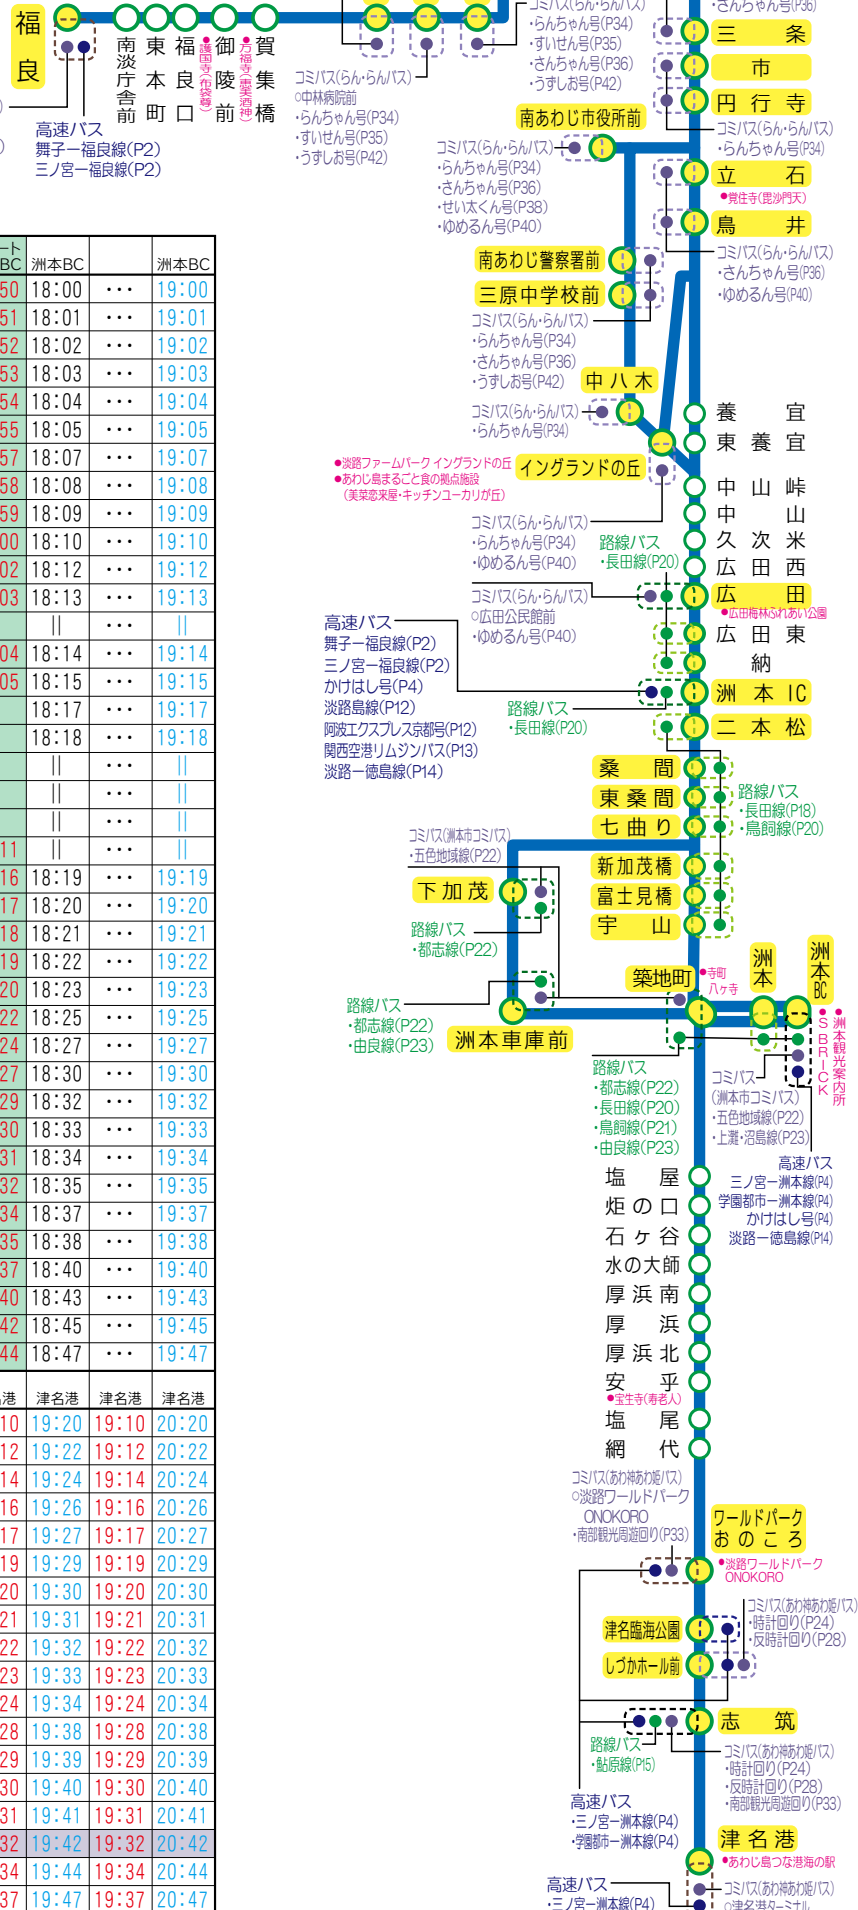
福良

南淡庁舎前
東本町
福良口
●護国寺(布袋尊)
御陵前
●万福寺(恵美酒神)
賀集橋

高速バス
舞子ー福良線(P2)
三ノ宮ー福良線(P2)

コミバス(らん・らんバス)
○中林病院前
・らんちゃん号(P34)
・すいせん号(P35)
・うずしお号(P42)

コミバス(らん・らんバス)
・らんちゃん号(P34)
・すいせん号(P35)
・さんちゃん号(P36)
・うずしお号(P42)

南あわじ市役所前

コミバス(らん・らんバス)
・らんちゃん号(P34)
・さんちゃん号(P36)
・せい太くん号(P38)
・ゆめるん号(P40)

・さんちゃん号(P36)
三条
市
円行寺
コミバス(らん・らんバス)
・らんちゃん号(P34)
立石
●覚住寺(毘沙門天)
鳥井
コミバス(らん・らんバス)
・さんちゃん号(P36)
・ゆめるん号(P40)

南あわじ警察署前
三原中学校前
コミバス(らん・らんバス)
・らんちゃん号(P34)
・さんちゃん号(P36)
・うずしお号(P42)
中八木
コミバス(らん・らんバス)
・らんちゃん号(P34)

養宜
東養宜
●淡路ファームパーク イングランドの丘
●あわじ島まるごと食の拠点施設
(美菜恋来屋・キッチンユーカリが丘)
イングランドの丘
中山峠
中山
久次米
広田西
広田
●広田梅林ふれあい公園
広田東
納
洲本IC
二本松

コミバス(らん・らんバス)
・らんちゃん号(P34)
・ゆめるん号(P40)
路線バス
・長田線(P20)
コミバス(らん・らんバス)
○広田公民館前
・ゆめるん号(P40)

高速バス
舞子ー福良線(P2)
三ノ宮ー福良線(P2)
かけはし号(P4)
淡路島線(P12)
阿波エクスプレス京都号(P12)
関西空港リムジンバス(P13)
淡路ー徳島線(P14)
路線バス
・長田線(P20)

桑間
東桑間
七曲り
路線バス
・長田線(P18)
・鳥飼線(P20)
コミバス(洲本市コミバス)
・五色地域線(P22)
下加茂
新加茂橋
富士見橋
宇山
路線バス
・都志線(P22)
路線バス
・都志線(P22)
・由良線(P23)
洲本車庫前
築地町
●寺町八ヶ寺
洲本
洲本BC
●洲本観光案内所
SBRICK
路線バス
・都志線(P22)
・長田線(P20)
・鳥飼線(P21)
・由良線(P23)
コミバス
(洲本市コミバス)
・五色地域線(P22)
・上灘・沼島線(P23)
高速バス
三ノ宮ー洲本線(P4)
学園都市ー洲本線(P4)
かけはし号(P4)
淡路ー徳島線(P14)

塩屋
炬の口
石ヶ谷
水の大師
厚浜南
厚浜
厚浜北
安平
●宝生寺(寿老人)
塩尾
網代

コミバス(あわ神あわ姫バス)
○淡路ワールドパーク ONOKORO
・南部観光周遊回り(P33)
ワールドパーク おのころ
●淡路ワールドパーク ONOKORO
コミバス(あわ神あわ姫バス)
・時計回り(P24)
・反時計回り(P28)
津名臨海公園
しづかホール前
志筑
路線バス
・鮎原線(P15)
コミバス(あわ神あわ姫バス)
・時計回り(P24)
・反時計回り(P28)
・南部観光周遊回り(P33)
高速バス
・三ノ宮ー洲本線(P4)
・学園都市ー洲本線(P4)
津名港
●あわじ島つな港海の駅
高速バス
・三ノ宮ー洲本線(P4)
コミバス(あわ神あわ姫バス)
○津名港ターミナル

| ート BC | 洲本BC | | 洲本BC |
|---|---|---|---|
| 50 | 18:00 | ・・・ | 19:00 |
| 51 | 18:01 | ・・・ | 19:01 |
| 52 | 18:02 | ・・・ | 19:02 |
| 53 | 18:03 | ・・・ | 19:03 |
| 54 | 18:04 | ・・・ | 19:04 |
| 55 | 18:05 | ・・・ | 19:05 |
| 57 | 18:07 | ・・・ | 19:07 |
| 58 | 18:08 | ・・・ | 19:08 |
| 59 | 18:09 | ・・・ | 19:09 |
| 00 | 18:10 | ・・・ | 19:10 |
| 02 | 18:12 | ・・・ | 19:12 |
| 03 | 18:13 | ・・・ | 19:13 |
| | ‖ | ・・・ | ‖ |
| 04 | 18:14 | ・・・ | 19:14 |
| 05 | 18:15 | ・・・ | 19:15 |
| | 18:17 | ・・・ | 19:17 |
| | 18:18 | ・・・ | 19:18 |
| | ‖ | ・・・ | ‖ |
| | ‖ | ・・・ | ‖ |
| | ‖ | ・・・ | ‖ |
| 11 | ‖ | ・・・ | ‖ |
| 16 | 18:19 | ・・・ | 19:19 |
| 17 | 18:20 | ・・・ | 19:20 |
| 18 | 18:21 | ・・・ | 19:21 |
| 19 | 18:22 | ・・・ | 19:22 |
| 20 | 18:23 | ・・・ | 19:23 |
| 22 | 18:25 | ・・・ | 19:25 |
| 24 | 18:27 | ・・・ | 19:27 |
| 27 | 18:30 | ・・・ | 19:30 |
| 29 | 18:32 | ・・・ | 19:32 |
| 30 | 18:33 | ・・・ | 19:33 |
| 31 | 18:34 | ・・・ | 19:34 |
| 32 | 18:35 | ・・・ | 19:35 |
| 34 | 18:37 | ・・・ | 19:37 |
| 35 | 18:38 | ・・・ | 19:38 |
| 37 | 18:40 | ・・・ | 19:40 |
| 40 | 18:43 | ・・・ | 19:43 |
| 42 | 18:45 | ・・・ | 19:45 |
| 44 | 18:47 | ・・・ | 19:47 |

| 港 | 津名港 | 津名港 | 津名港 |
|---|---|---|---|
| 10 | 19:20 | 19:10 | 20:20 |
| 12 | 19:22 | 19:12 | 20:22 |
| 14 | 19:24 | 19:14 | 20:24 |
| 16 | 19:26 | 19:16 | 20:26 |
| 17 | 19:27 | 19:17 | 20:27 |
| 19 | 19:29 | 19:19 | 20:29 |
| 20 | 19:30 | 19:20 | 20:30 |
| 21 | 19:31 | 19:21 | 20:31 |
| 22 | 19:32 | 19:22 | 20:32 |
| 23 | 19:33 | 19:23 | 20:33 |
| 24 | 19:34 | 19:24 | 20:34 |
| 28 | 19:38 | 19:28 | 20:38 |
| 29 | 19:39 | 19:29 | 20:39 |
| 30 | 19:40 | 19:30 | 20:40 |
| 31 | 19:41 | 19:31 | 20:41 |
| 32 | 19:42 | 19:32 | 20:42 |
| 34 | 19:44 | 19:34 | 20:44 |
| 37 | 19:47 | 19:37 | 20:47 |